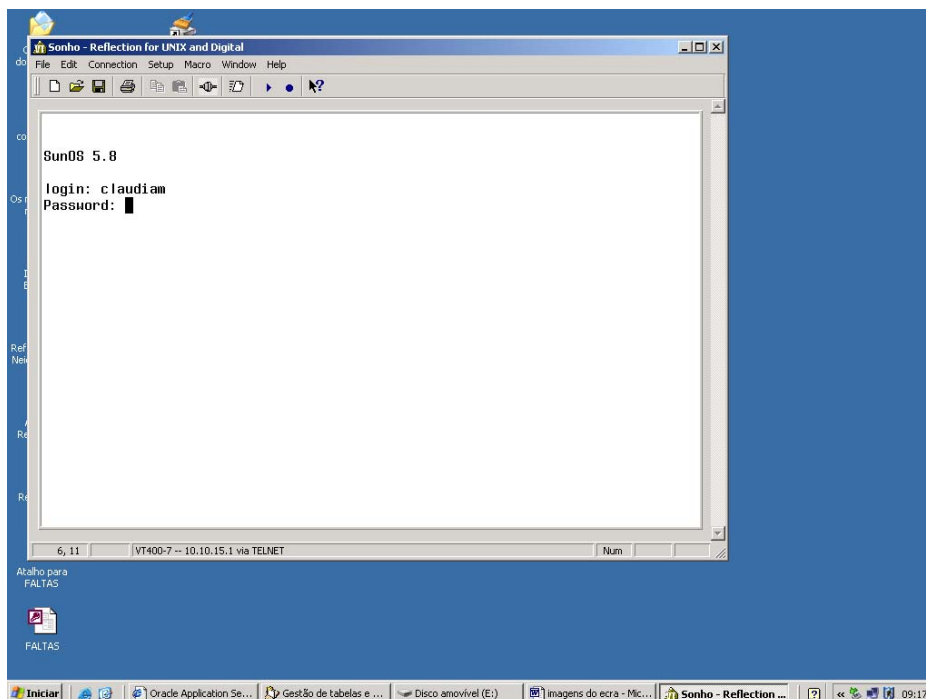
Sonho - Reflection for UNIX and Digital

File Edit Connection Setup Macro Window Help

SunOS 5.8

login: claudiam
Password:

6, 11 | VT400-7 -- 10.10.15.1 via TELNET | Num

Atalho para FALTAS

FALTAS

Iniciar | Oracle Application Se... | Gestão de tabelas e ... | Disco amovível (E:) | imagens do ecra - Mic... | Sonho - Reflection ... | 09:17